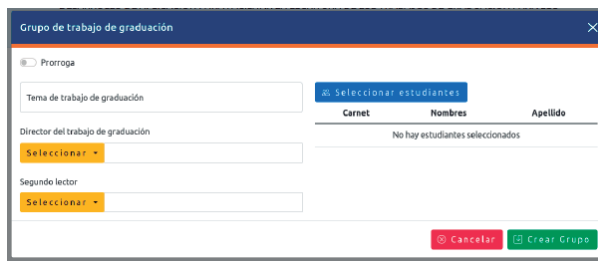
Grupo de trabajo de graduación

Prorroga

Tema de trabajo de graduación

Director del trabajo de graduación

Seleccionar

Segundo lector

Seleccionar

Seleccionar estudiantes

| Carnet | Nombres | Apellido |
|---|---|---|
| No hay estudiantes seleccionados | | |

Cancelar

Crear Grupo